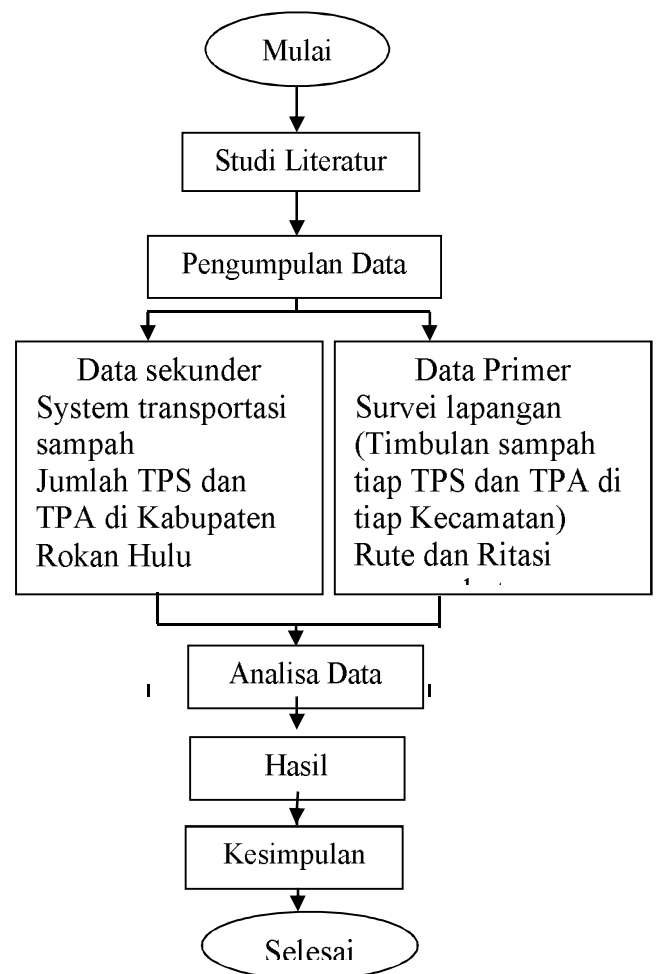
Mulai

Studi Literatur

Pengumpulan Data

Data sekunder
System transportasi sampah
Jumlah TPS dan TPA di Kabupaten Rokan Hulu

Data Primer
Survei lapangan (Timbulan sampah tiap TPS dan TPA di tiap Kecamatan)
Rute dan Ritasi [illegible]

Analisa Data

Hasil

Kesimpulan

Selesai